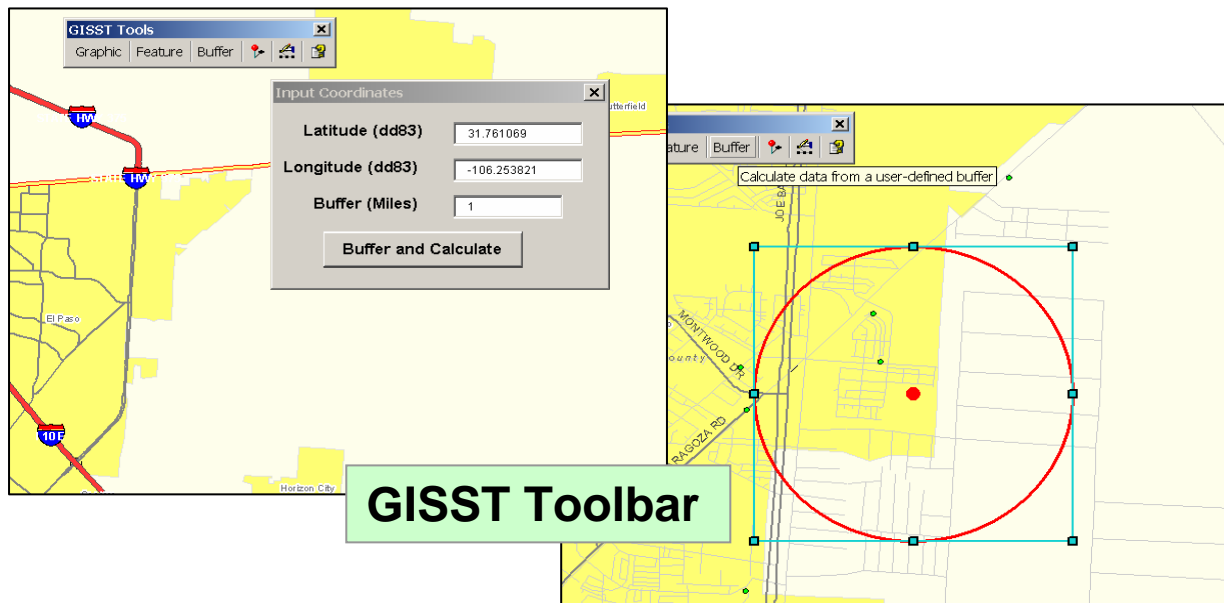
GISST Tools

Graphic | Feature | Buffer

Input Coordinates

Latitude (dd83) 31.761069

Longitude (dd83) -106.253821

Buffer (Miles) 1

Buffer and Calculate

HW

HW

utterfield

El Paso

10E

Horizon City

ature | Buffer

Calculate data from a user-defined buffer

JOE BA

MONTWOOD DR

ounty

RAGOZA RD

GISST Toolbar